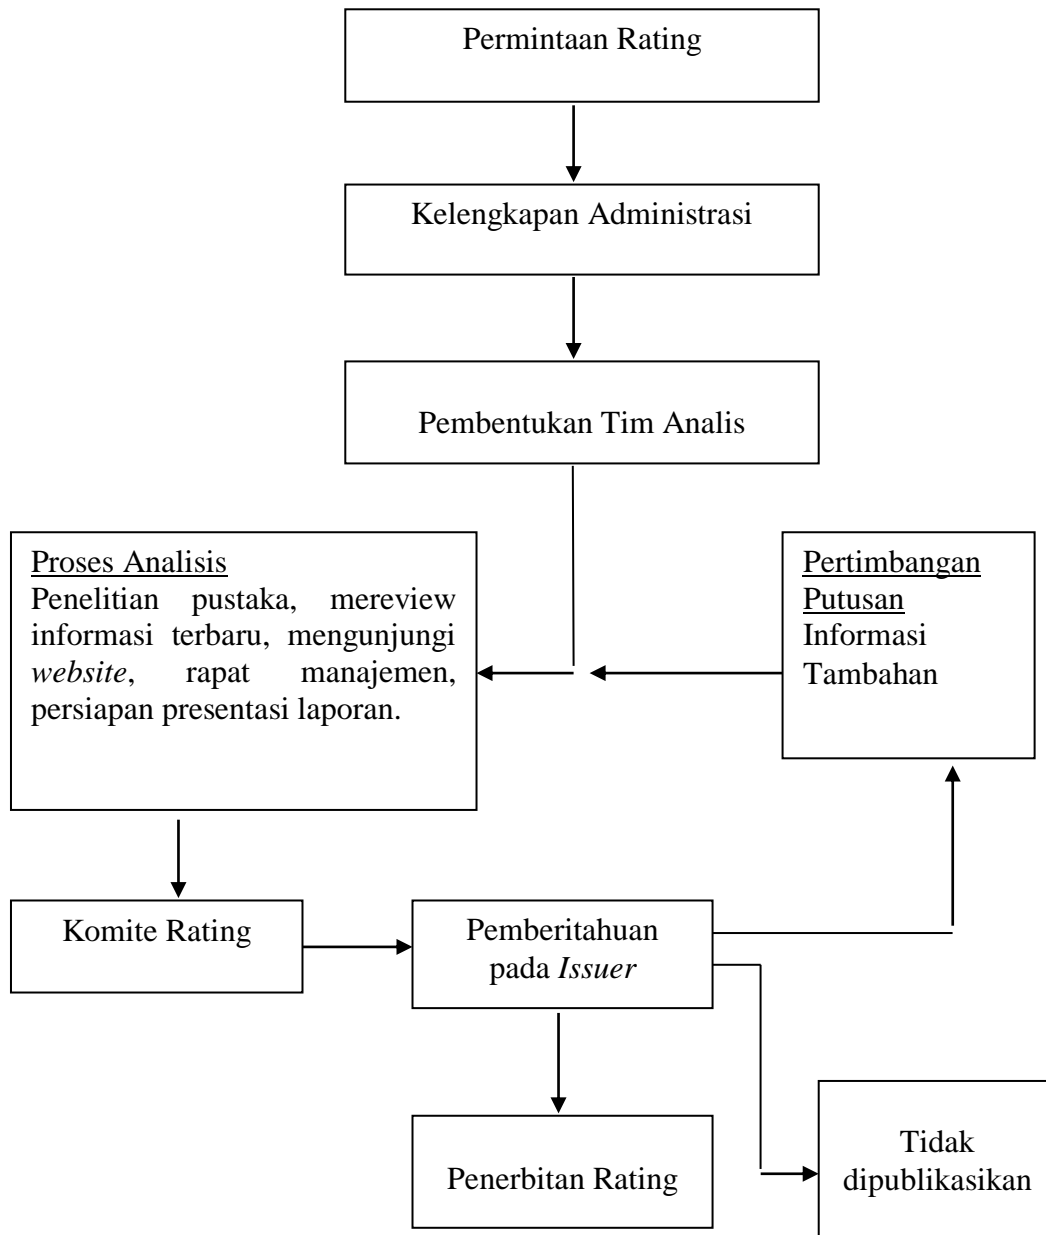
Permintaan Rating

Kelengkapan Administrasi

Pembentukan Tim Analis

Proses Analisis
Penelitian pustaka, mereview informasi terbaru, mengunjungi *website*, rapat manajemen, persiapan presentasi laporan.

Pertimbangan Putusan
Informasi Tambahan

Komite Rating

Pemberitahuan pada *Issuer*

Penerbitan Rating

Tidak dipublikasikan